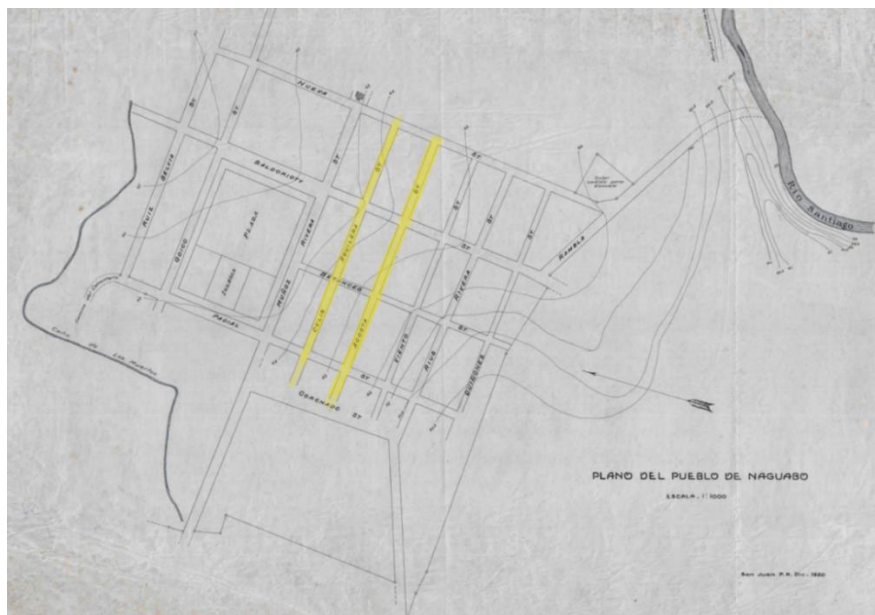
PLANO DEL PUEBLO DE NAGUABO

ESCALA: 1:1000

San Juan P.R. Dic. 1920

Rio Santiago

NICKOW ST

BALDORIOTY ST

BRUNO ST

BARBOSA ST

RUIZ BELVIS ST

PLAZA

IGLESIA

MUÑOZ RIVERA ST

COLON ST

BETANCES ST

PADIAL ST

CORONADO ST

RIVERA ST

DUCHESNE ST

RAMBLA

Caño de Los Muertos